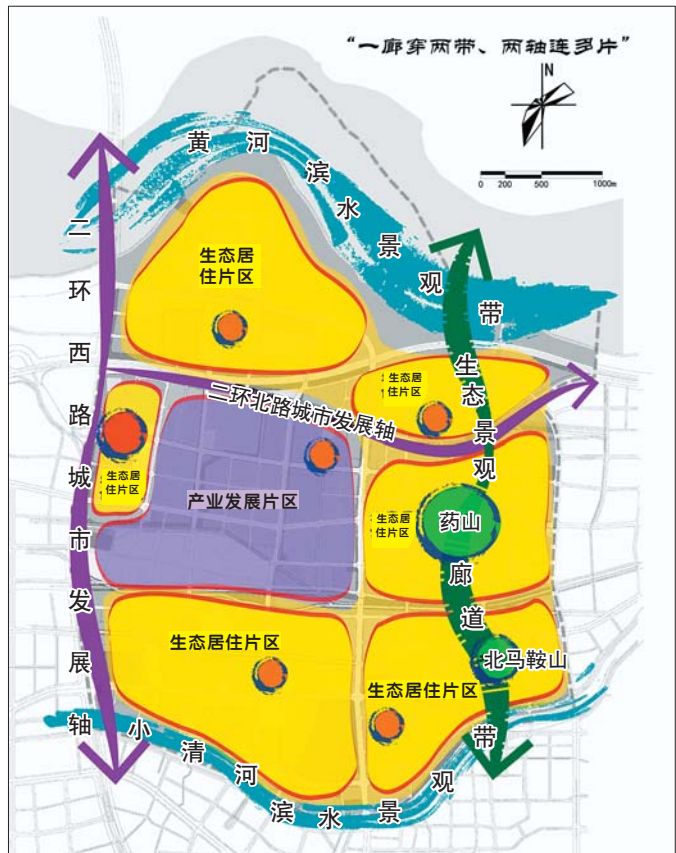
"一廊穿两带、两轴连多片"

N

0 200 500 1000m

黄河滨水景观带

生态居住片区

二环西路城市发展轴

二环北路城市发展轴

生态居住片区

生态居住片区

产业发展片区

生态景观廊道

药山

生态居住片区

生态居住片区

北马鞍山

生态居住片区

小清河滨水景观带